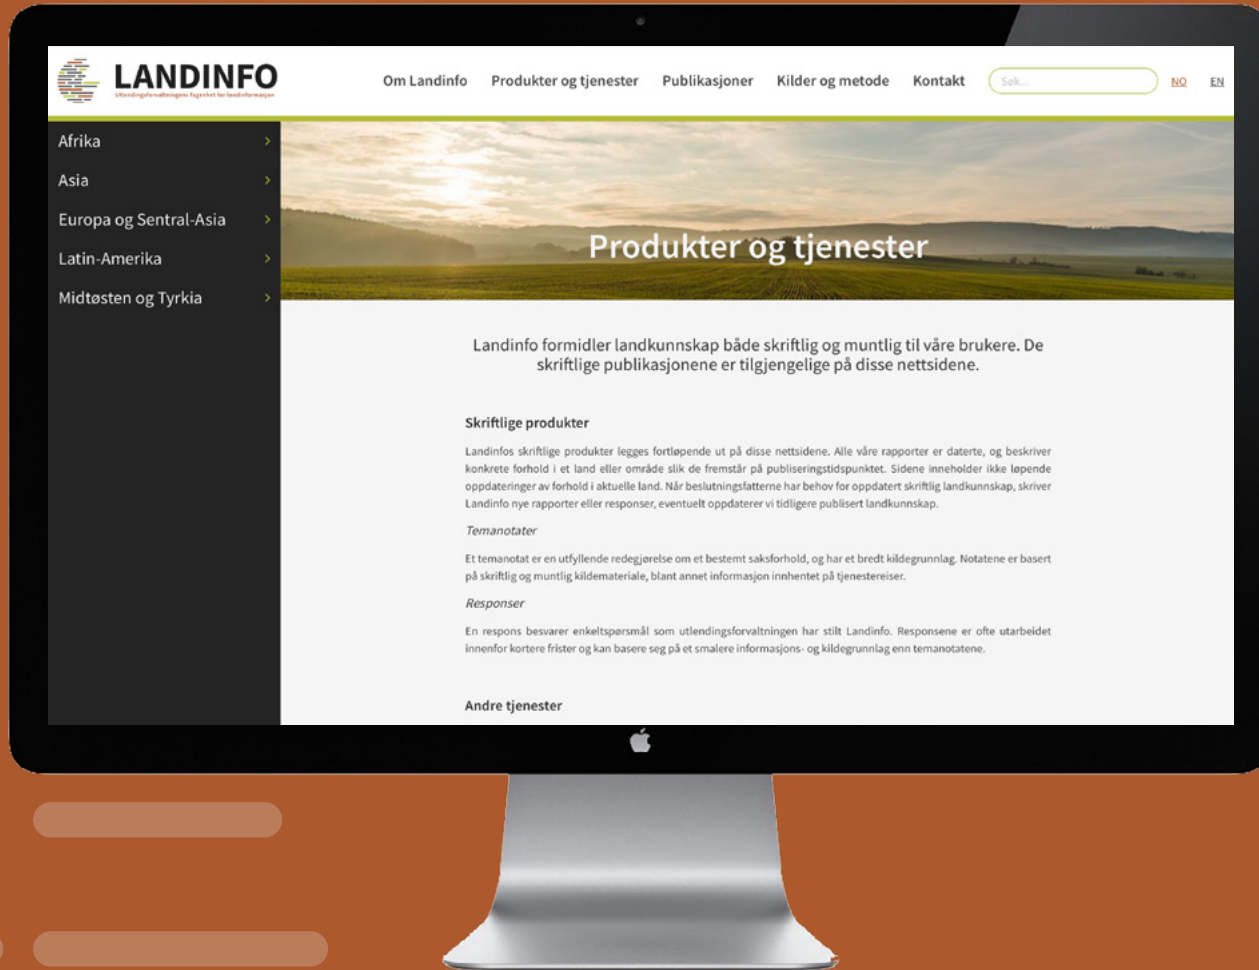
LANDINFO
Utlendingsforvaltningens fagenhet for landinformasjon

Om Landinfo Produkter og tjenester Publikasjoner Kilder og metode Kontakt Søk... NO EN

Afrika
Asia
Europa og Sentral-Asia
Latin-Amerika
Midtøsten og Tyrkia

Produkter og tjenester

Landinfo formidler landkunnskap både skriftlig og muntlig til våre brukere. De skriftlige publikasjonene er tilgjengelige på disse nettsidene.

Skriftlige produkter

Landinfos skriftlige produkter legges fortløpende ut på disse nettsidene. Alle våre rapporter er daterte, og beskriver konkrete forhold i et land eller område slik de fremstår på publiseringstidspunktet. Sidene inneholder ikke løpende oppdateringer av forhold i aktuelle land. Når beslutningsfatterne har behov for oppdatert skriftlig landkunnskap, skriver Landinfo nye rapporter eller responser, eventuelt oppdaterer vi tidligere publisert landkunnskap.

Temanotater

Et temanotat er en utfyllende redegjørelse om et bestemt saksforhold, og har et bredt kildegrunnlag. Notatene er basert på skriftlig og muntlig kildemateriale, blant annet informasjon innhentet på tjenestereiser.

Responser

En respons besvarer enkeltspørsmål som utlendingsforvaltningen har stilt Landinfo. Responsene er ofte utarbeidet innenfor kortere frister og kan basere seg på et smalere informasjons- og kildegrunnlag enn temanotatene.

Andre tjenester